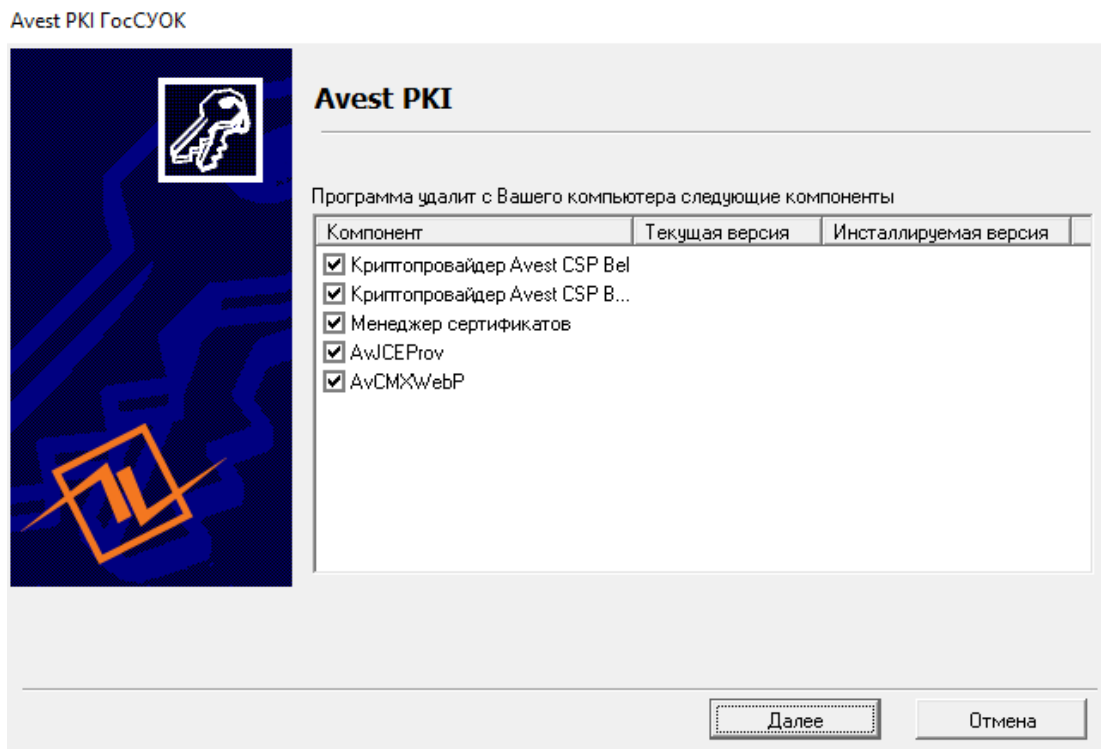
Avest PKI ГосСУОК

Avest PKI

Программа удалит с Вашего компьютера следующие компоненты

| Компонент | Текущая версия | Инсталлируемая версия |
|---|---|---|
| Криптопровайдер Avest CSP Bel | | |
| Криптопровайдер Avest CSP B... | | |
| Менеджер сертификатов | | |
| AvJCEProv | | |
| AvCMXWebP | | |

Далее

Отмена